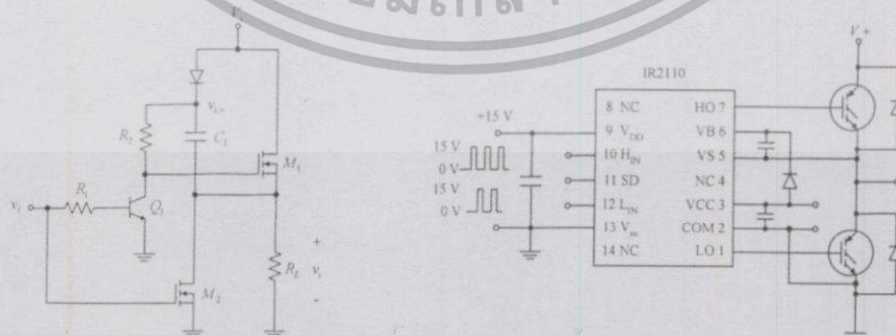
$V_i$
$V_{c+}$
$R_2$
$C_1$
$M_1$
$R_1$
$Q_1$
$v_i$
$M_2$
$R_L$
$v_o$
+
-

IR2110
+15 V
15 V
0 V
15 V
0 V

| | |
|---|---|
| 8 NC | HO 7 |
| 9 $V_{DD}$ | VB 6 |
| 10 $H_{IN}$ | VS 5 |
| 11 SD | NC 4 |
| 12 $L_{IN}$ | VCC 3 |
| 13 $V_{ss}$ | COM 2 |
| 14 NC | LO 1 |

$V$ +
Z
Z